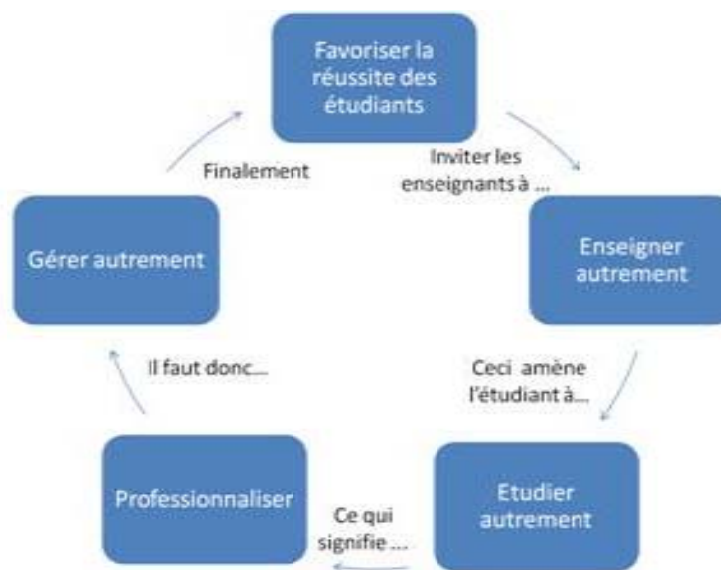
Favoriser la réussite des étudiants

Inviter les enseignants à ...

Enseigner autrement

Ceci amène l'étudiant à...

Etudier autrement

Ce qui signifie ...

Professionnaliser

Il faut donc...

Gérer autrement

Finalement